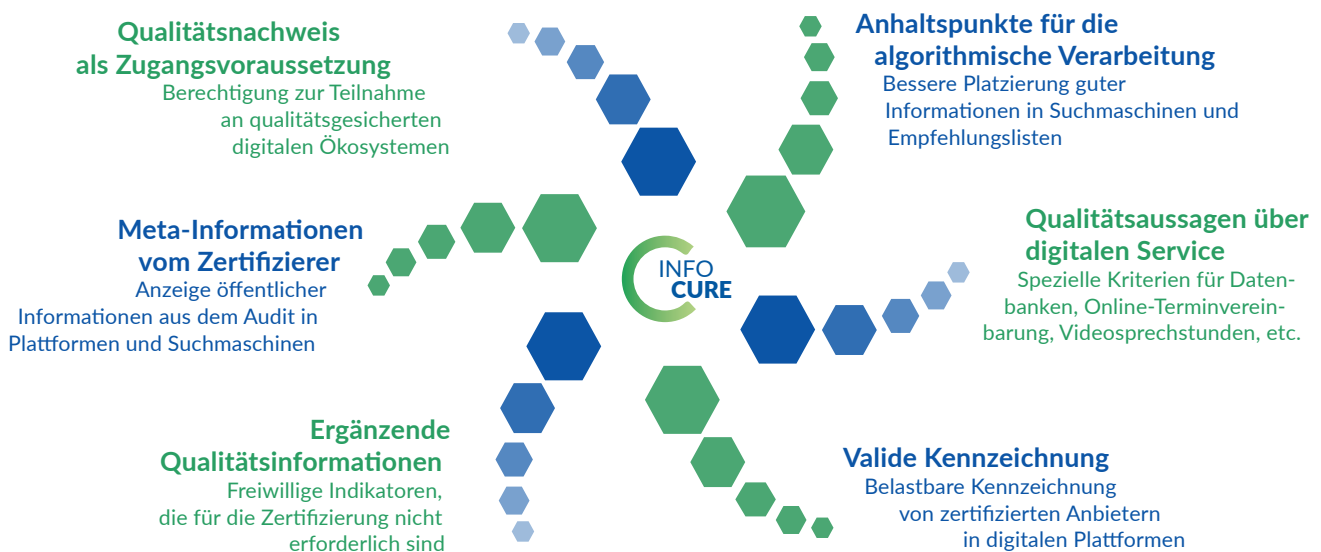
Qualitätsnachweis als Zugangsvoraussetzung
Berechtigung zur Teilnahme an qualitätsgesicherten digitalen Ökosystemen

Anhaltspunkte für die algorithmische Verarbeitung
Bessere Platzierung guter Informationen in Suchmaschinen und Empfehlungslisten

Meta-Informationen vom Zertifizierer
Anzeige öffentlicher Informationen aus dem Audit in Plattformen und Suchmaschinen

INFO CURE

Qualitätsaussagen über digitalen Service
Spezielle Kriterien für Datenbanken, Online-Terminvereinbarung, Videosprechstunden, etc.

Ergänzende Qualitätsinformationen
Freiwillige Indikatoren, die für die Zertifizierung nicht erforderlich sind

Valide Kennzeichnung
Belastbare Kennzeichnung von zertifizierten Anbietern in digitalen Plattformen